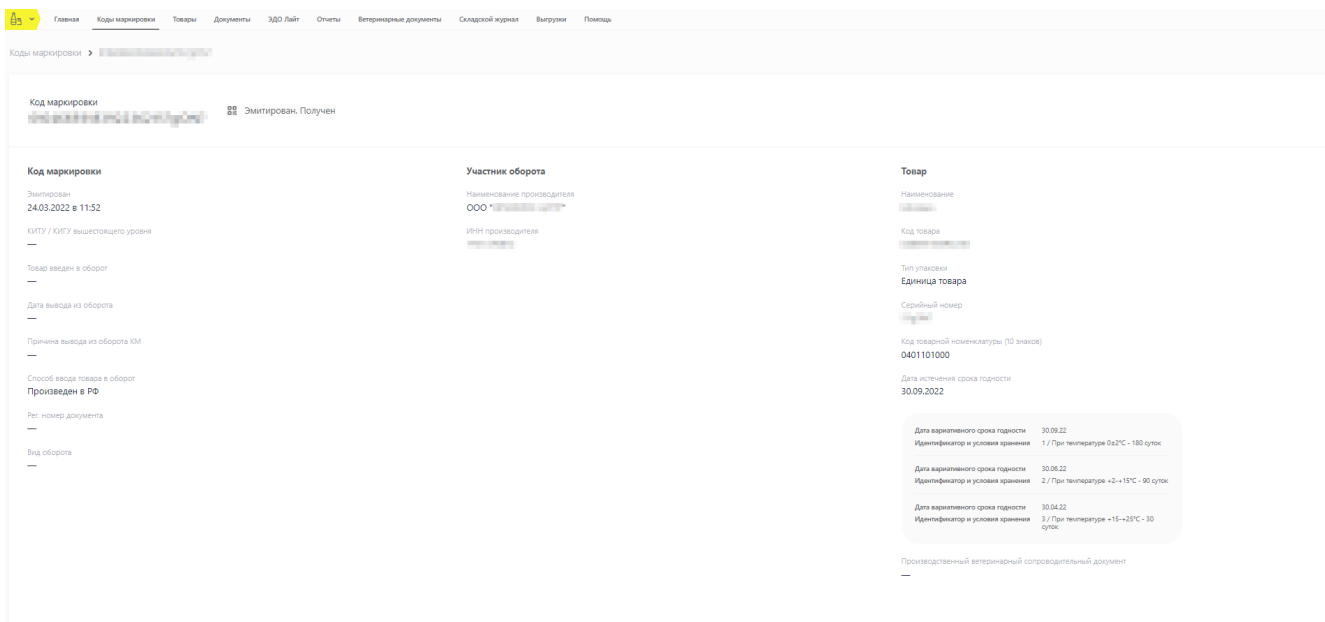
Главная Коды маркировки Товары Документы ЭДО Лайт Отчеты Ветеринарные документы Складской журнал Выгрузки Помощь

Коды маркировки > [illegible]

Код маркировки
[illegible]

Эмитирован. Получен

Код маркировки

Эмитирован
24.03.2022 в 11:52

КИТУ / КИГУ вышестоящего уровня
—

Товар введен в оборот
—

Дата вывода из оборота
—

Причина вывода из оборота КМ
—

Способ ввода товара в оборот
Произведен в РФ

Рег. номер документа
—

Вид оборота
—

Участник оборота

Наименование производителя
ООО "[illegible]"

ИНН производителя
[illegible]

Товар

Наименование
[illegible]

Код товара
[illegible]

Тип упаковки
Единица товара

Серийный номер
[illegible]

Код товарной номенклатуры (10 знаков)
0401101000

Дата истечения срока годности
30.09.2022

Дата вариативного срока годности 30.09.22
Идентификатор и условия хранения 1 / При температуре 0±2°C - 180 суток

Дата вариативного срока годности 30.06.22
Идентификатор и условия хранения 2 / При температуре +2–+15°C - 90 суток

Дата вариативного срока годности 30.04.22
Идентификатор и условия хранения 3 / При температуре +15–+25°C - 30 суток

Производственный ветеринарный сопроводительный документ
—